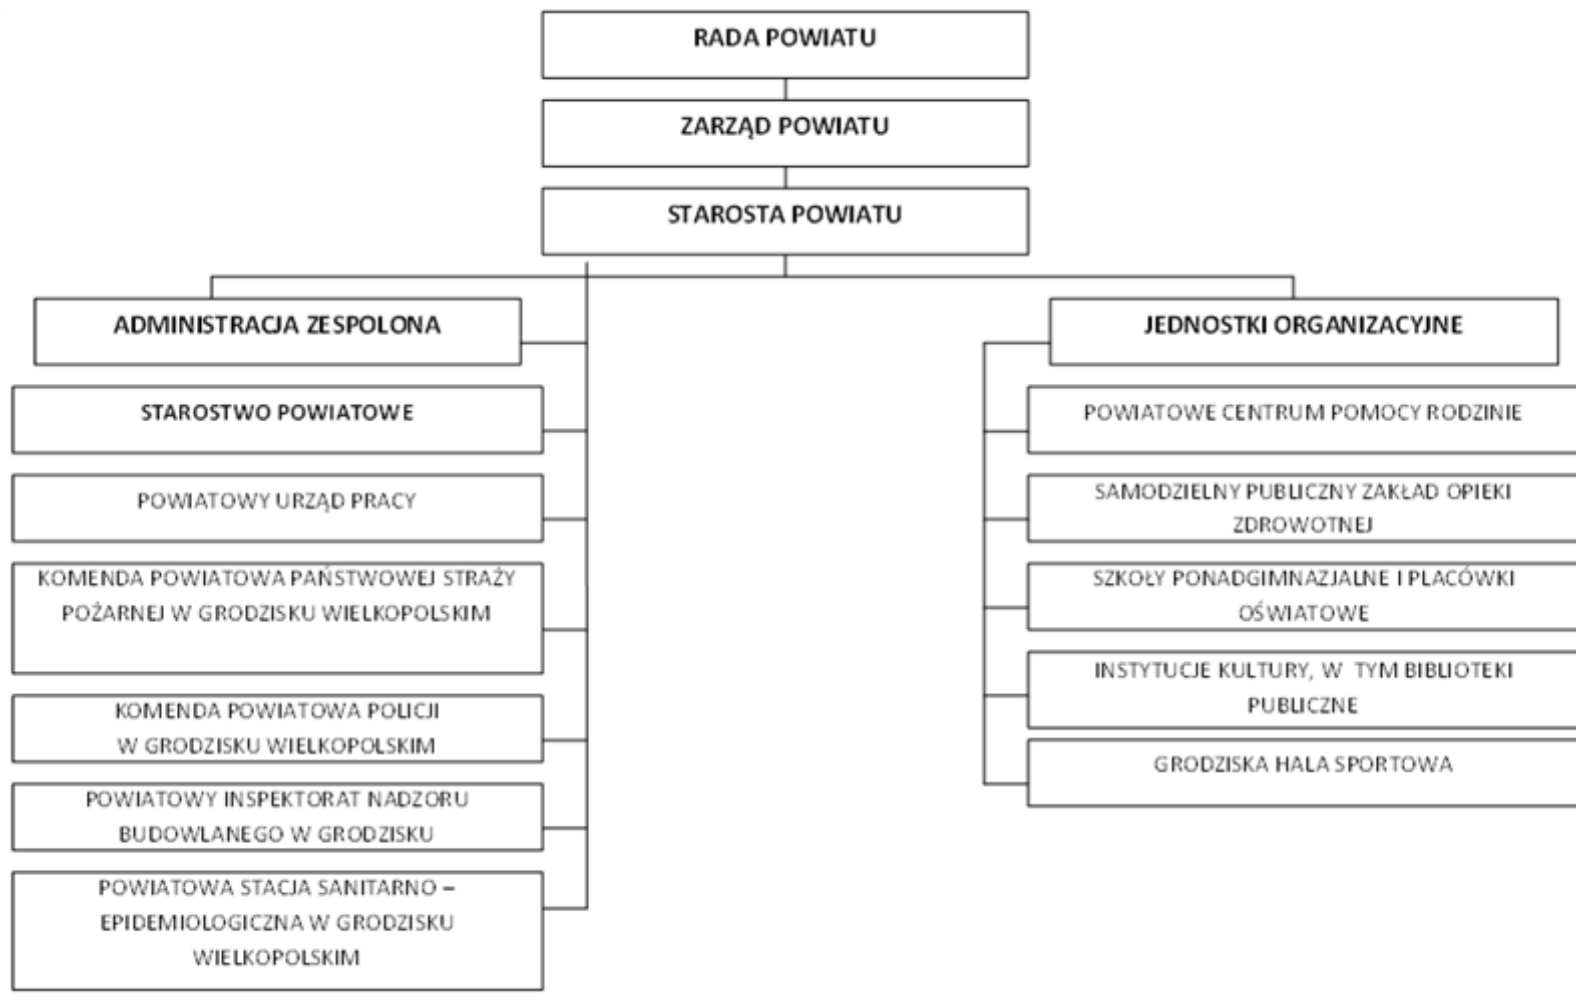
RADA POWIATU

ZARZĄD POWIATU

STAROSTA POWIATU

ADMINISTRACJA ZESPOLONA

STAROSTWO POWIATOWE

POWIATOWY URZĄD PRACY

KOMENDA POWIATOWA PAŃSTWOWEJ STRAŻY POŻARNEJ W GRODZISKU WIELKOPOLSKIM

KOMENDA POWIATOWA POLICJI W GRODZISKU WIELKOPOLSKIM

POWIATOWY INSPEKTORAT NADZORU BUDOWLANEGO W GRODZISKU

POWIATOWA STACJA SANITARNO – EPIDEMIOLOGICZNA W GRODZISKU WIELKOPOLSKIM

JEDNOSTKI ORGANIZACYJNE

POWIATOWE CENTRUM POMOCY RODZINIE

SAMODZIELNY PUBLICZNY ZAKŁAD OPIEKI ZDROWOTNEJ

SZKOŁY PONADGIMNAZJALNE I PLACÓWKI OŚWIATOWE

INSTYTUCJE KULTURY, W TYM BIBLIOTEKI PUBLICZNE

GRODZISKA HALA SPORTOWA